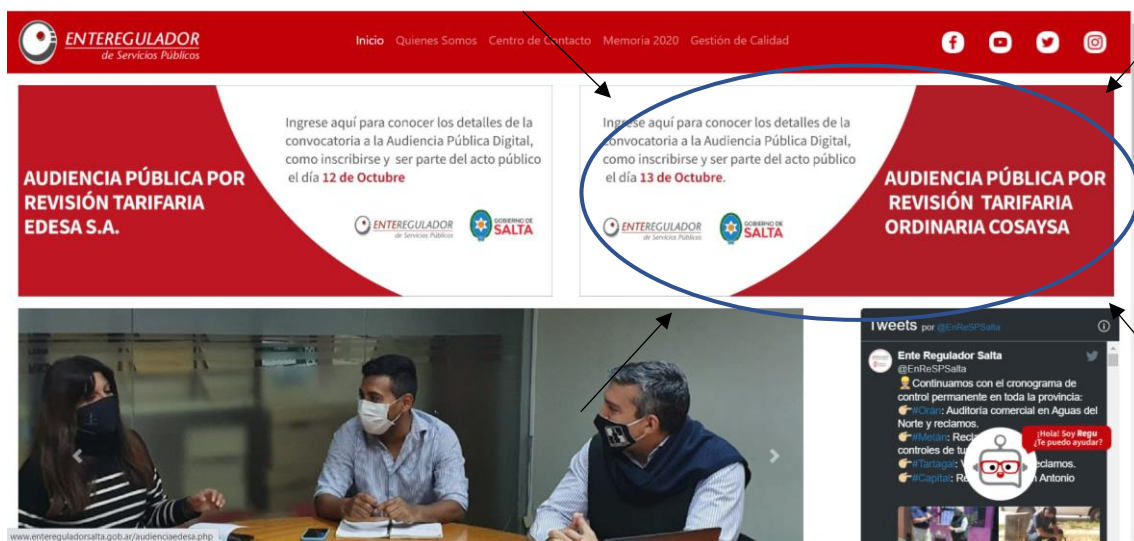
ENTEREGULADOR
de Servicios Públicos

Inicio Quienes Somos Centro de Contacto Memoria 2020 Gestión de Calidad

AUDIENCIA PÚBLICA POR REVISIÓN TARIFARIA EDESA S.A.

Ingrese aquí para conocer los detalles de la convocatoria a la Audiencia Pública Digital, como inscribirse y ser parte del acto público el día 12 de Octubre

ENTEREGULADOR de Servicios Públicos
GOBIERNO DE SALTA

Ingrese aquí para conocer los detalles de la convocatoria a la Audiencia Pública Digital, como inscribirse y ser parte del acto público el día 13 de Octubre.

ENTEREGULADOR de Servicios Públicos
GOBIERNO DE SALTA

AUDIENCIA PÚBLICA POR REVISIÓN TARIFARIA ORDINARIA COSAYSA

Tweets por @EnReSPSalta

Ente Regulador Salta
@EnReSPSalta
Continuamos con el cronograma de control permanente en toda la provincia:
#Orán: Auditoría comercial en Aguas del Norte y reclamos.
#Metán: Rec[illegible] controles de tu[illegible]
#Tartagal: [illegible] reclamos.
#Capital: Re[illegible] Antonio

¡Hola! Soy Regu ¿Te puedo ayudar?

www.entereguladorsalta.gob.ar/audienciaedesa.php